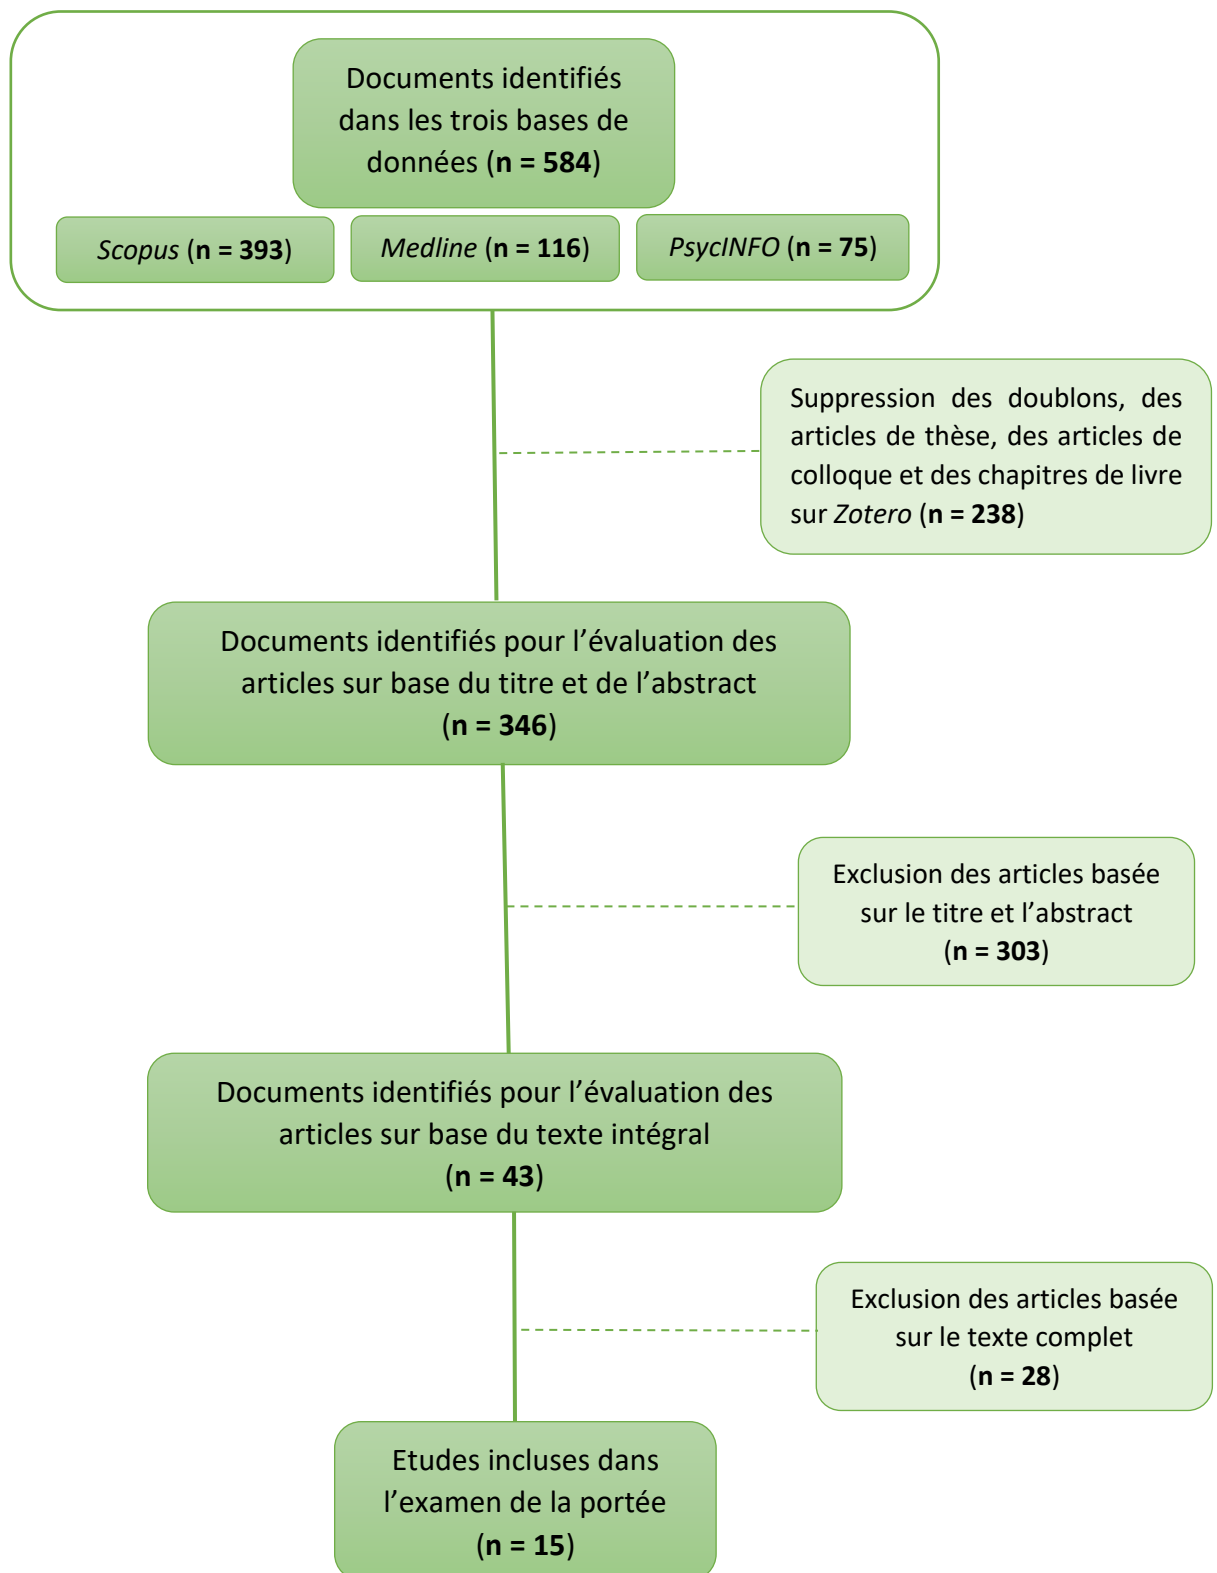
Documents identifiés dans les trois bases de données (n = 584)

Scopus (n = 393)

Medline (n = 116)

PsycINFO (n = 75)

Suppression des doublons, des articles de thèse, des articles de colloque et des chapitres de livre sur Zotero (n = 238)

Documents identifiés pour l’évaluation des articles sur base du titre et de l’abstract (n = 346)

Exclusion des articles basée sur le titre et l’abstract (n = 303)

Documents identifiés pour l’évaluation des articles sur base du texte intégral (n = 43)

Exclusion des articles basée sur le texte complet (n = 28)

Etudes incluses dans l’examen de la portée (n = 15)